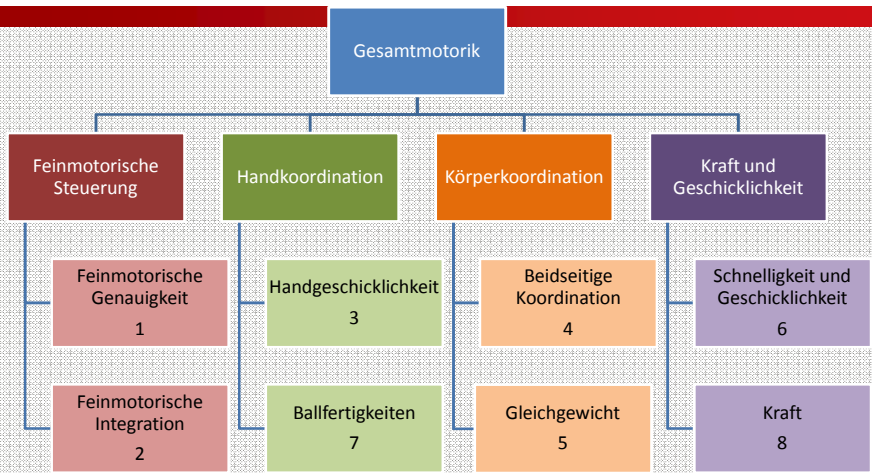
Gesamtmotorik

Feinmotorische Steuerung

Feinmotorische Genauigkeit
1

Feinmotorische Integration
2

Handkoordination

Handgeschicklichkeit
3

Ballfertigkeiten
7

Körperkoordination

Beidseitige Koordination
4

Gleichgewicht
5

Kraft und Geschicklichkeit

Schnelligkeit und Geschicklichkeit
6

Kraft
8